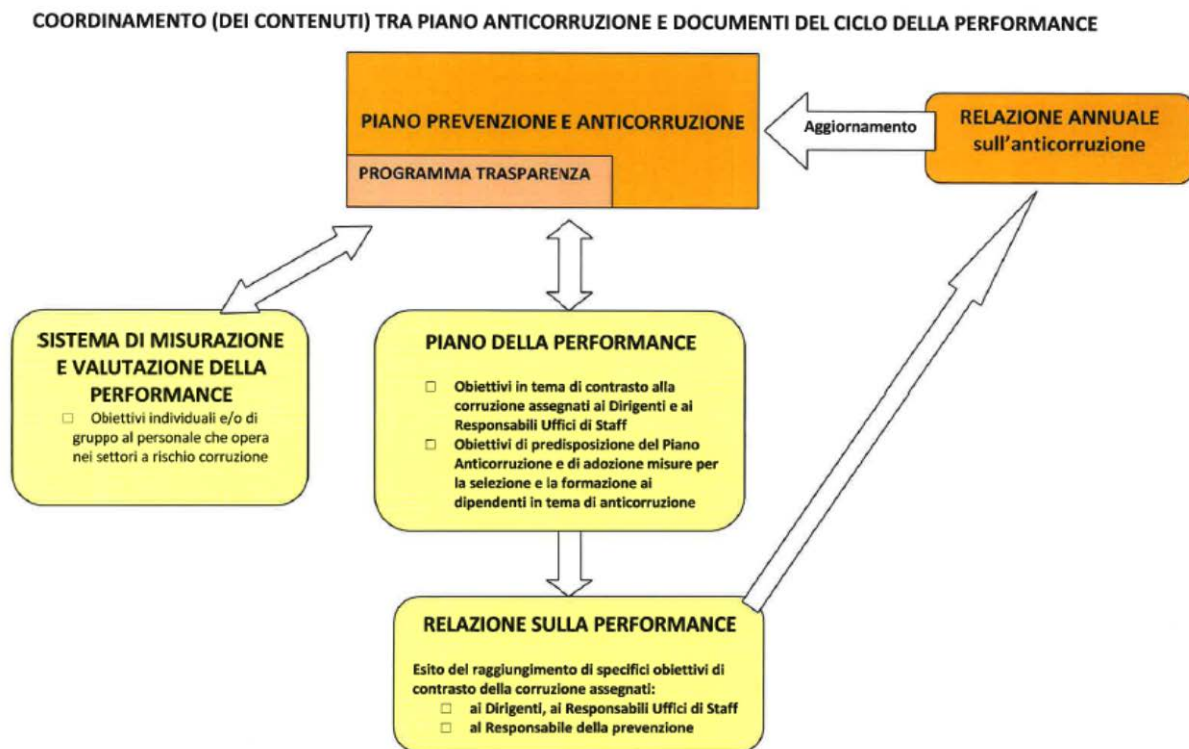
COORDINAMENTO (DEI CONTENUTI) TRA PIANO ANTICORRUZIONE E DOCUMENTI DEL CICLO DELLA PERFORMANCE

PIANO PREVENZIONE E ANTICORRUZIONE

PROGRAMMA TRASPARENZA

Aggiornamento

RELAZIONE ANNUALE sull'anticorruzione

SISTEMA DI MISURAZIONE E VALUTAZIONE DELLA PERFORMANCE

☐ Obiettivi individuali e/o di gruppo al personale che opera nei settori a rischio corruzione

PIANO DELLA PERFORMANCE

☐ Obiettivi in tema di contrasto alla corruzione assegnati ai Dirigenti e ai Responsabili Uffici di Staff
☐ Obiettivi di predisposizione del Piano Anticorruzione e di adozione misure per la selezione e la formazione ai dipendenti in tema di anticorruzione

RELAZIONE SULLA PERFORMANCE

Esito del raggiungimento di specifici obiettivi di contrasto della corruzione assegnati:
☐ ai Dirigenti, ai Responsabili Uffici di Staff
☐ al Responsabile della prevenzione